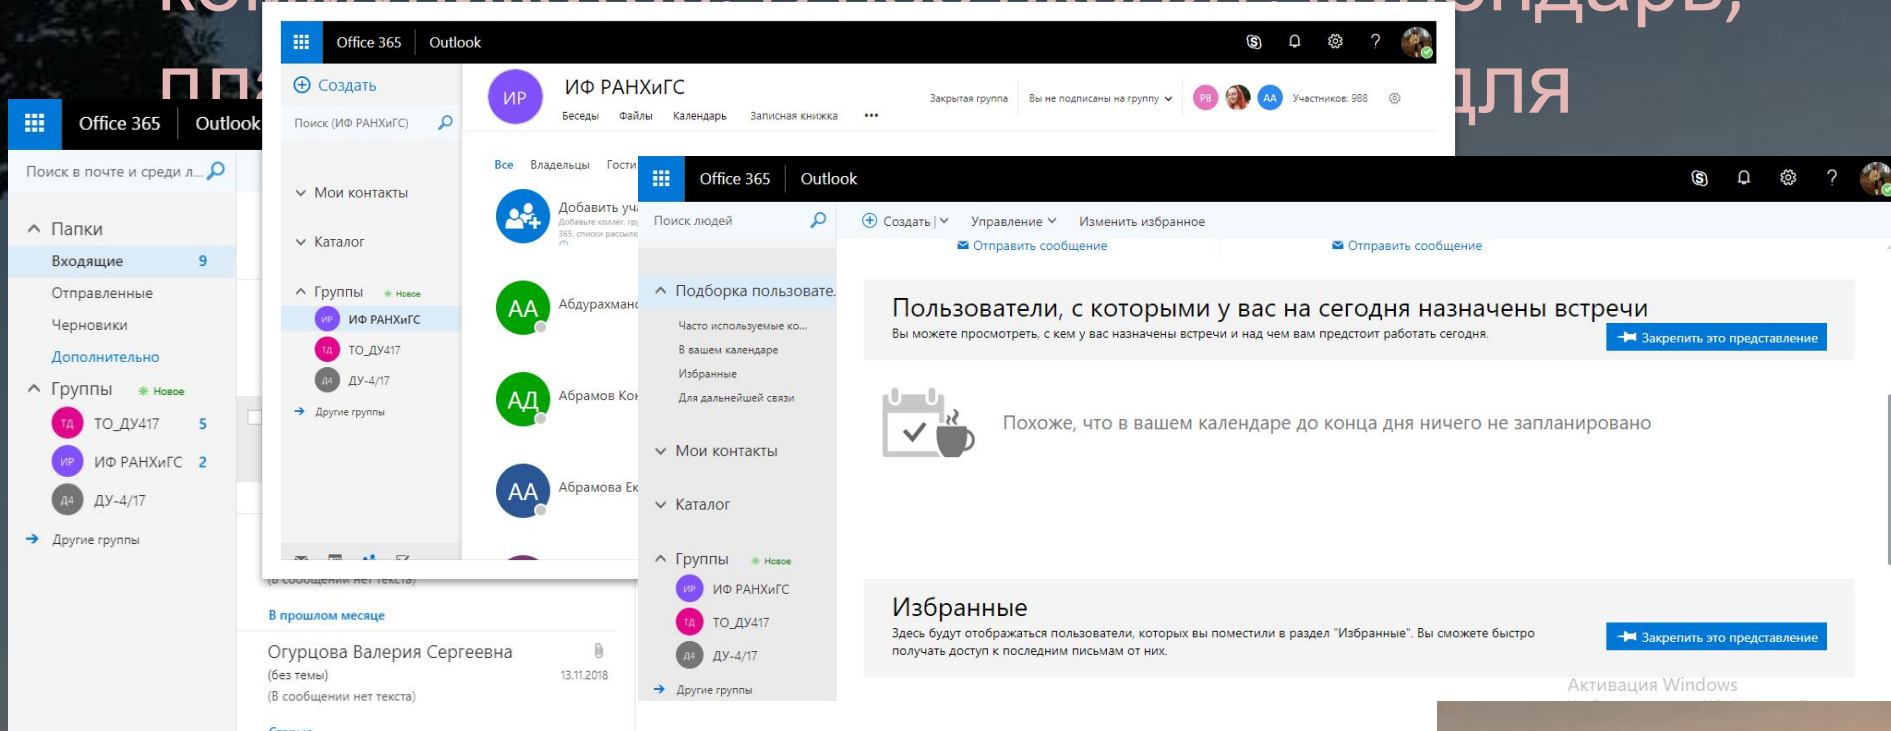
Office 365 Outlook

Поиск в почте и среди л...

Папки
Входящие 9
Отправленные
Черновики
Дополнительно
Группы Новое
ТД ТО_ДУ417 5
ИР ИФ РАНХиГС 2
Д4 ДУ-4/17
Другие группы

(В сообщении нет текста)
В прошлом месяце
Огурцова Валерия Сергеевна
(без темы) 13.11.2018
(В сообщении нет текста)

Office 365 Outlook

Создать
Поиск (ИФ РАНХиГС)
Мои контакты
Каталог
Группы Новое
ИР ИФ РАНХиГС
ТД ТО_ДУ417
Д4 ДУ-4/17
Другие группы

ИР ИФ РАНХиГС
Беседы Файлы Календарь Записная книжка •••
Закрытая группа Вы не подписаны на группу Участников: 988
Все Владельцы Гости
Добавить уч
АА Абдурахман
АД Абрамов Ко
АА Абрамова Ек

Office 365 Outlook

Поиск людей
Подборка пользовате
Часто используемые ко...
В вашем календаре
Избранные
Для дальнейшей связи
Мои контакты
Каталог
Группы Новое
ИР ИФ РАНХиГС
ТД ТО_ДУ417
Д4 ДУ-4/17
Другие группы

Создать | Управление Изменить избранное
Отправить сообщение Отправить сообщение

Пользователи, с которыми у вас на сегодня назначены встречи
Вы можете просмотреть, с кем у вас назначены встречи и над чем вам предстоит работать сегодня.
Закрепить это представление

Похоже, что в вашем календаре до конца дня ничего не запланировано

Избранные
Здесь будут отображаться пользователи, которых вы поместили в раздел "Избранные". Вы сможете быстро получать доступ к последним письмам от них.
Закрепить это представление

Активация Windows